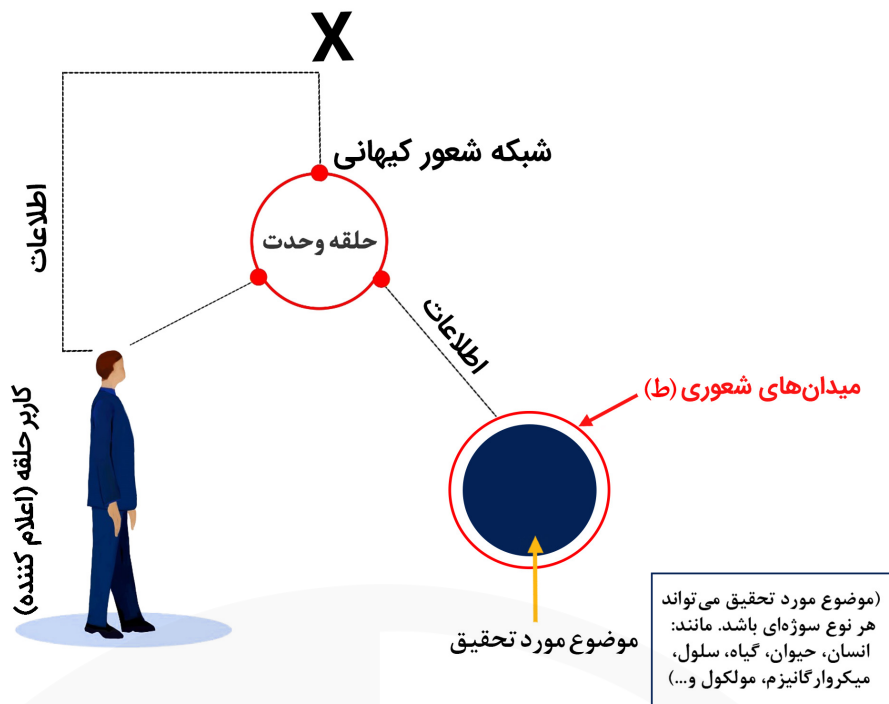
X

شبکه شعور کیهانی

اطلاعات

حلقه وحدت

اطلاعات

کاربر حلقه (اعلام کننده)

میدان‌های شعوری (ط)

موضوع مورد تحقیق

(موضوع مورد تحقیق می‌تواند هر نوع سوژه‌ای باشد. مانند: انسان، حیوان، گیاه، سلول، میکروارگانیزم، مولکول و...)